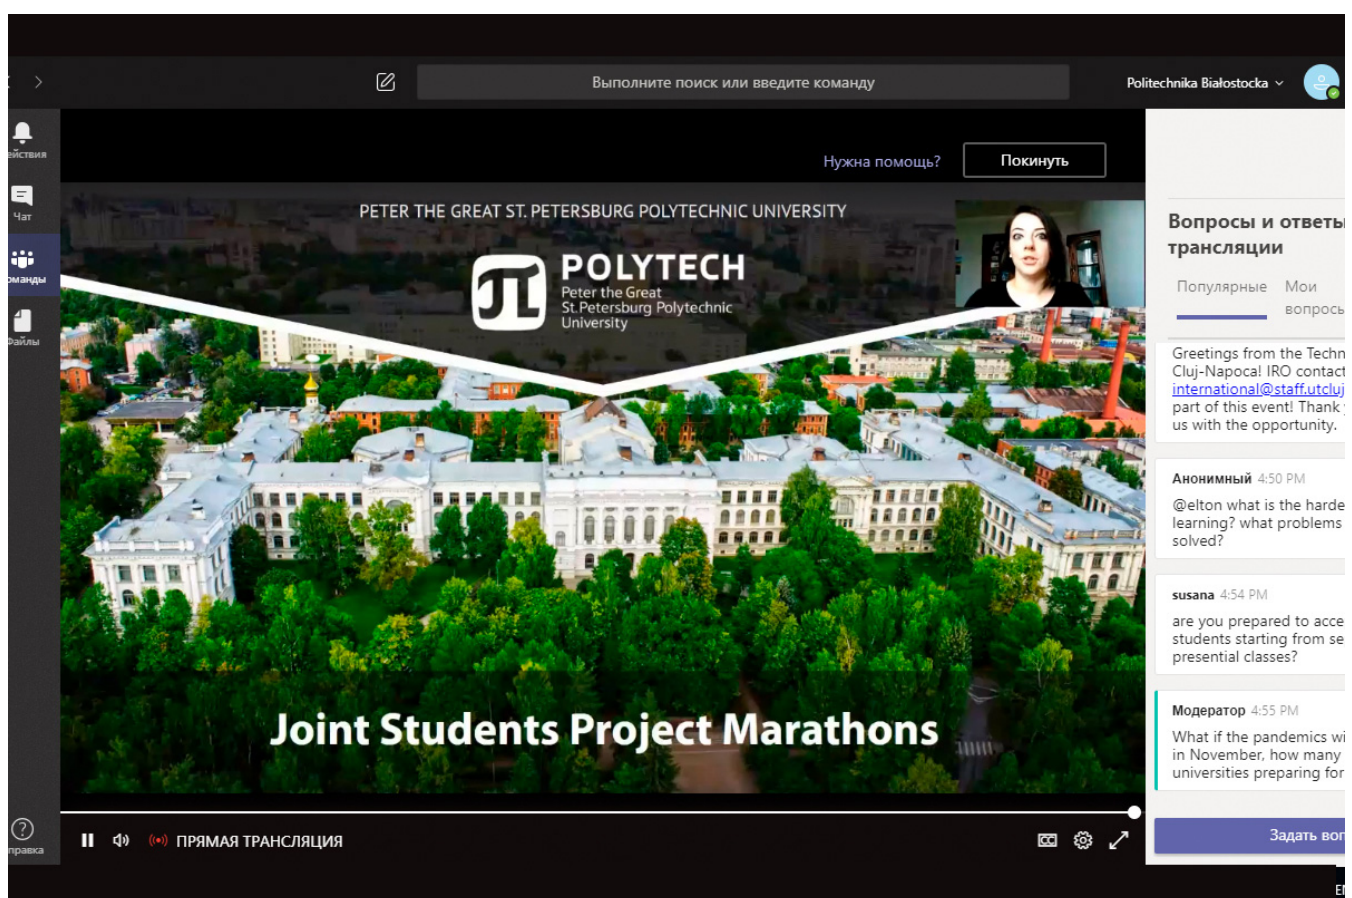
Выполните поиск или введите команду

Politechnika Białostocka

ействия

Чат

оманды

Файлы

Нужна помощь?

Покинуть

PETER THE GREAT ST. PETERSBURG POLYTECHNIC UNIVERSITY

POLYTECH

Peter the Great St.Petersburg Polytechnic University

Joint Students Project Marathons

Вопросы и ответы трансляции

Популярные

Мои вопросы

Greetings from the Techn Cluj-Napoca! IRO contact international@staff.utcluj part of this event! Thank us with the opportunity.

Анонимный 4:50 PM

@elton what is the harde learning? what problems solved?

susana 4:54 PM

are you prepared to acce students starting from se presential classes?

Модератор 4:55 PM

What if the pandemics wi in November, how many universities preparing for

Задать воп

справка

ПРЯМАЯ ТРАНСЛЯЦИЯ

EN